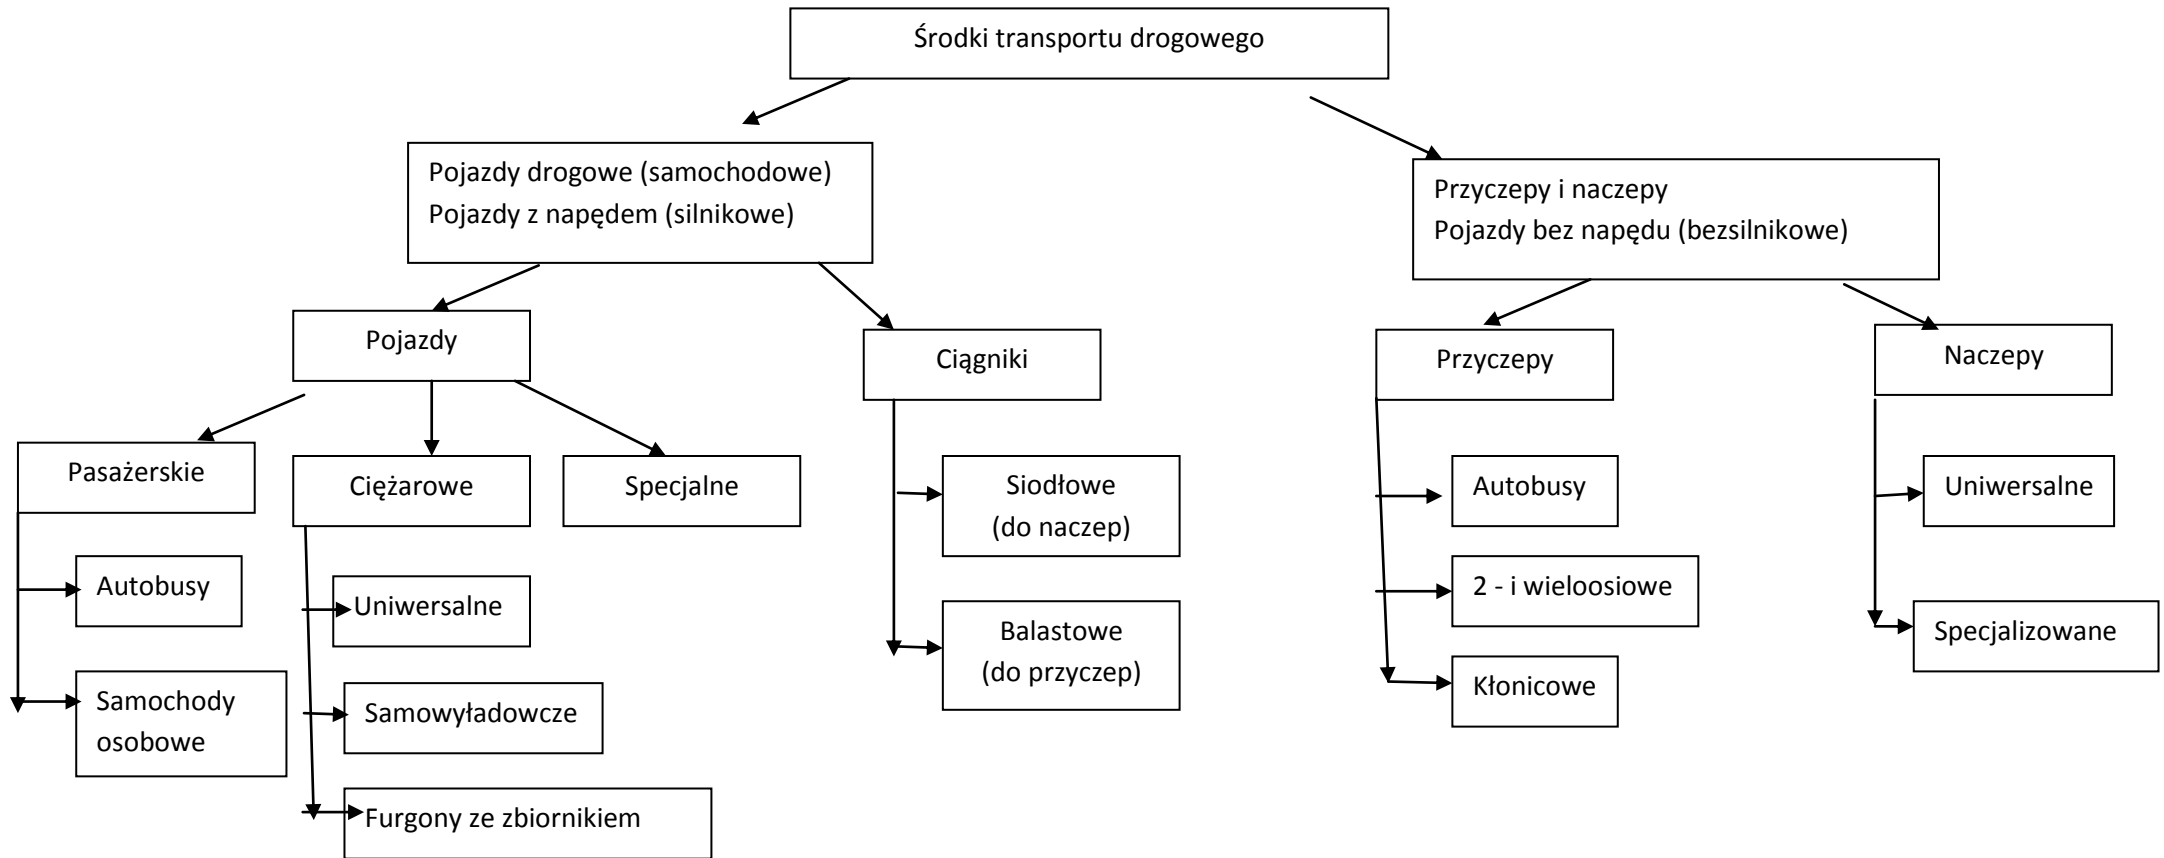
Środki transportu drogowego

Pojazdy drogowe (samochodowe)
Pojazdy z napędem (silnikowe)

Przyczepy i naczepy
Pojazdy bez napędu (bezsilnikowe)

Pojazdy

Ciągniki

Przyczepy

Naczepy

Pasażerskie

Ciężarowe

Specjalne

Siodłowe (do naczep)

Balastowe (do przyczep)

Autobusy

2 - i wieloosiowe

Kłonicowe

Uniwersalne

Specjalizowane

Autobusy

Samochody osobowe

Uniwersalne

Samowyładowcze

Furgony ze zbiornikiem